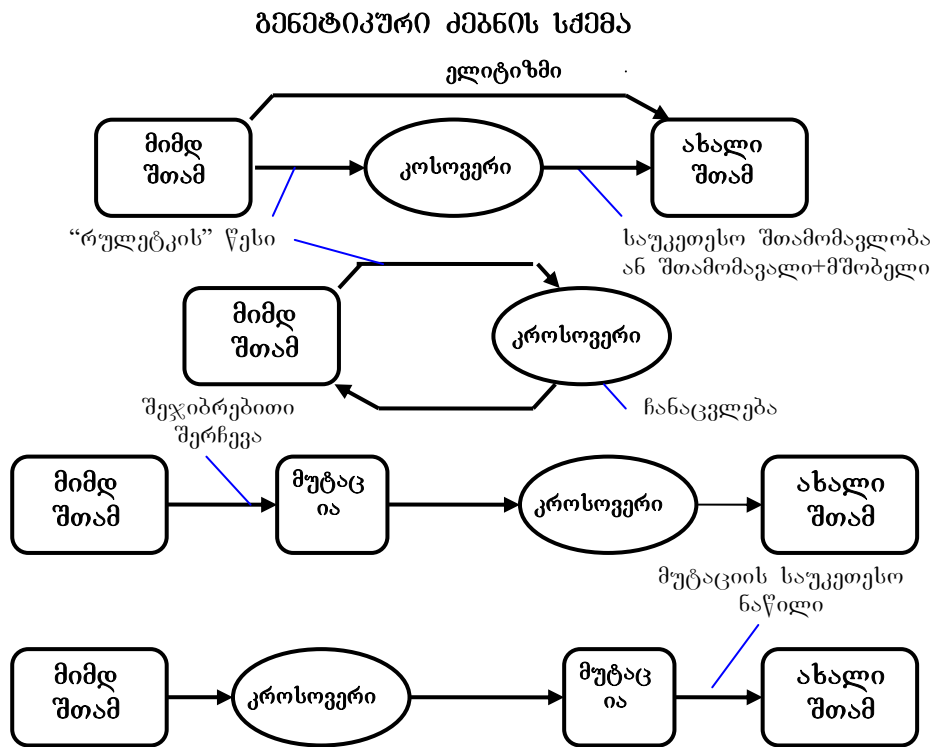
ᲒᲔᲜᲔᲢᲘᲙᲣᲠᲘ ᲫᲔᲑᲜᲘᲡ ᲡᲥᲔᲛᲐ

ელიტიზმი

მიმდ შთამ

კოსოვერი

ახალი შთამ

“რულეტკის” წესი

საუკეთესო შთამომავლობა ან შთამომავალი+მშობელი

მიმდ შთამ

კროსოვერი

შეჯიბრებითი შერჩევა

ჩანაცვლება

მიმდ შთამ

მუტაც ია

კროსოვერი

ახალი შთამ

მუტაციის საუკეთესო ნაწილი

მიმდ შთამ

კროსოვერი

მუტაც ია

ახალი შთამ